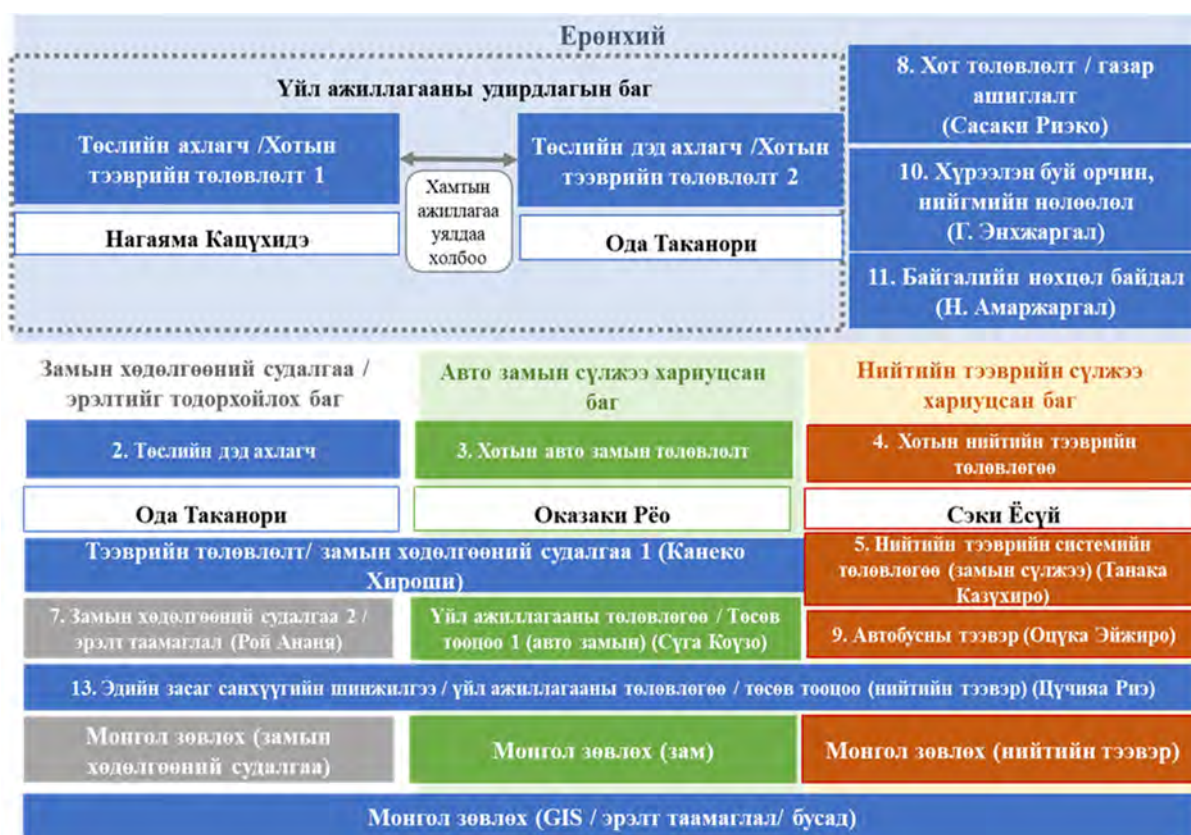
Ерөнхий

Үйл ажиллагааны удирдлагын баг

Төслийн ахлагч /Хотын тээврийн төлөвлөлт 1

Нагаяма Кацухидэ

Хамтын ажиллагаа уялдаа холбоо

Төслийн дэд ахлагч /Хотын тээврийн төлөвлөлт 2

Ода Таканори

8. Хот төлөвлөлт / газар ашиглалт (Сасаки Риэко)

10. Хүрээлэн буй орчин, нийгмийн нөлөөлөл (Г. Энхжаргал)

11. Байгалийн нөхцөл байдал (Н. Амаржаргал)

Замын хөдөлгөөний судалгаа / эрэлтийг тодорхойлох баг

Авто замын сүлжээ хариуцсан баг

Нийтийн тээврийн сүлжээ хариуцсан баг

2. Төслийн дэд ахлагч

3. Хотын авто замын төлөвлөлт

4. Хотын нийтийн тээврийн төлөвлөгөө

Ода Таканори

Оказаки Рёо

Сэки Ёсүй

Тээврийн төлөвлөлт/ замын хөдөлгөөний судалгаа 1 (Канеко Хироши)

5. Нийтийн тээврийн системийн төлөвлөгөө (замын сүлжээ) (Танака Казухиро)

7. Замын хөдөлгөөний судалгаа 2 / эрэлт таамаглал (Рой Ананя)

Үйл ажиллагааны төлөвлөгөө / Төсөв тооцоо 1 (авто замын) (Сүга Коүзо)

9. Автобусны тээвэр (Оцука Эйжиро)

13. Эдийн засаг санхүүгийн шинжилгээ / үйл ажиллагааны төлөвлөгөө / төсөв тооцоо (нийтийн тээвэр) (Цүчияа Риэ)

Монгол зөвлөх (замын хөдөлгөөний судалгаа)

Монгол зөвлөх (зам)

Монгол зөвлөх (нийтийн тээвэр)

Монгол зөвлөх (GIS / эрэлт таамаглал/ бусад)